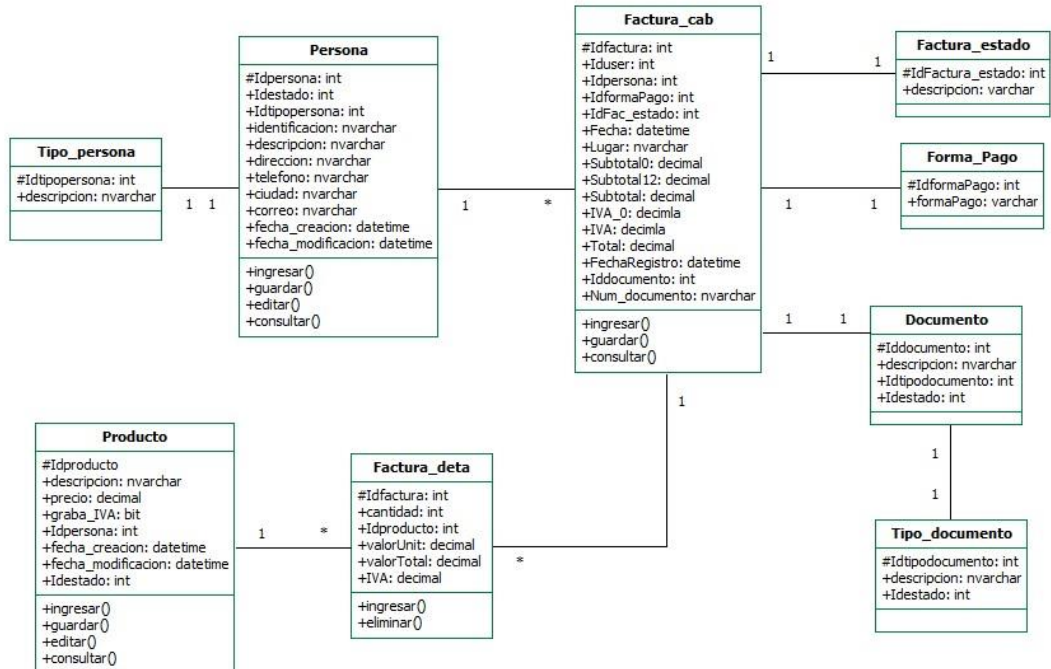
Tipo_persona
#Idtipopersona: int
+descripcion: nvarchar

1 1

Persona
#Idpersona: int
+Idestado: int
+Idtipopersona: int
+identificacion: nvarchar
+descripcion: nvarchar
+direccion: nvarchar
+telefono: nvarchar
+ciudad: nvarchar
+correo: nvarchar
+fecha_creacion: datetime
+fecha_modificacion: datetime
+ingresar()
+guardar()
+editar()
+consultar()

1 *

Factura_cab
#Idfactura: int
+Iduser: int
+Idpersona: int
+IdformaPago: int
+IdFac_estado: int
+Fecha: datetime
+Lugar: nvarchar
+Subtotal0: decimal
+Subtotal12: decimal
+Subtotal: decimal
+IVA_0: decimla
+IVA: decimla
+Total: decimal
+FechaRegistro: datetime
+Iddocumento: int
+Num_documento: nvarchar
+ingresar()
+guardar()
+consultar()

1 1

Factura_estado
#IdFactura_estado: int
+descripcion: varchar

1 1

Forma_Pago
#IdformaPago: int
+formaPago: varchar

1 1

Documento
#Iddocumento: int
+descripcion: nvarchar
+Idtipodocumento: int
+Idestado: int

1
1

Tipo_documento
#Idtipodocumento: int
+descripcion: nvarchar
+Idestado: int

1

Producto
#Idproducto
+descripcion: nvarchar
+precio: decimal
+graba_IVA: bit
+Idpersona: int
+fecha_creacion: datetime
+fecha_modificacion: datetime
+Idestado: int
+ingresar()
+guardar()
+editar()
+consultar()

1 *

Factura_deta
#Idfactura: int
+cantidad: int
+Idproducto: int
+valorUnit: decimal
+valorTotal: decimal
+IVA: decimal
+ingresar()
+eliminar()

*